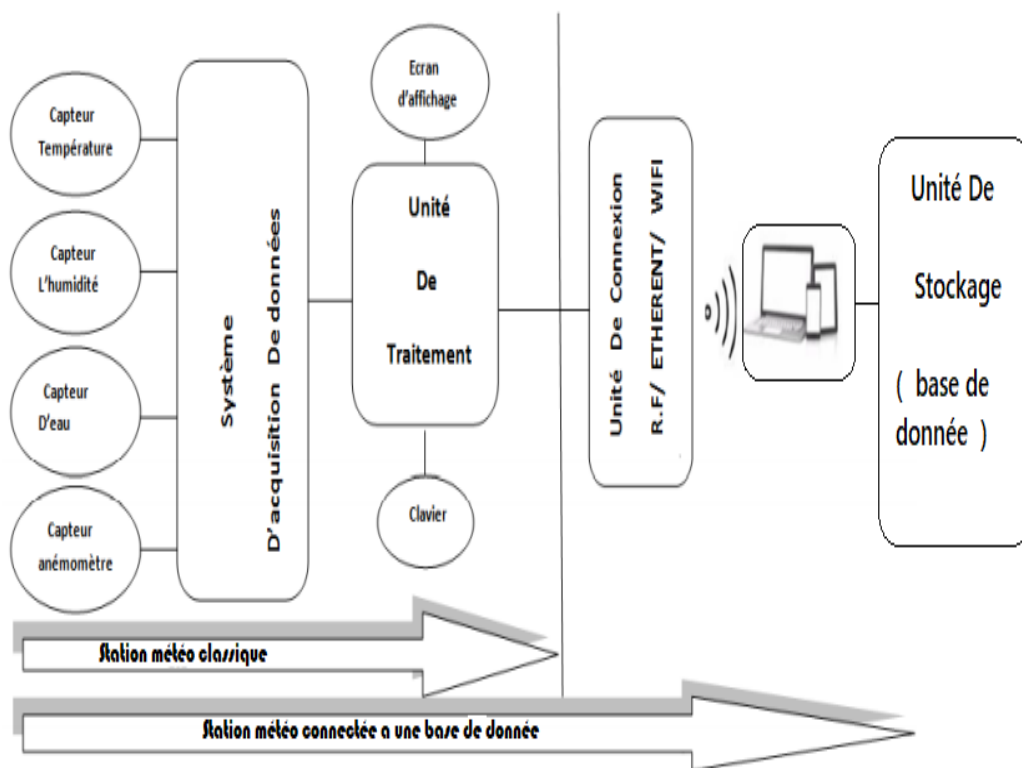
Capteur Température

Capteur L'humidité

Capteur D'eau

Capteur anémomètre

Système D'acquisition De données

Ecran d'affichage

Unité De Traitement

Clavier

Unité De Connexion R.F/ ETHERENT/ WIFI

Unité De Stockage ( base de donnée )

Station météo classique

Station météo connectée a une base de donnée